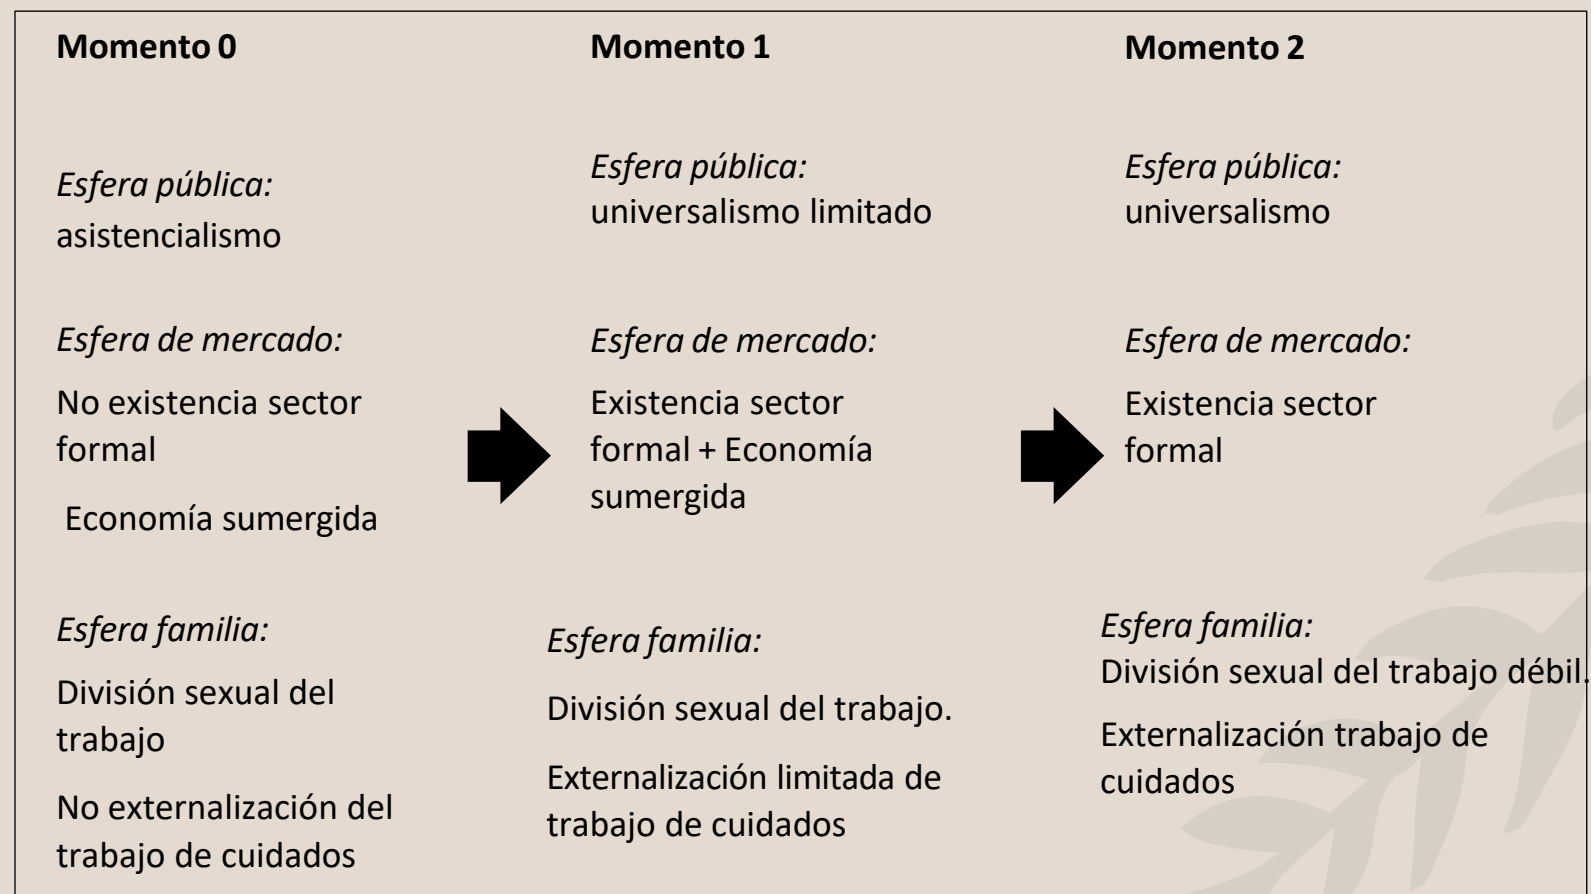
Momento 0

Esfera pública:
asistencialismo

Esfera de mercado:

No existencia sector formal

Economía sumergida

Esfera familia:

División sexual del trabajo

No externalización del trabajo de cuidados

Momento 1

Esfera pública:
universalismo limitado

Esfera de mercado:

Existencia sector formal + Economía sumergida

Esfera familia:

División sexual del trabajo.

Externalización limitada de trabajo de cuidados

Momento 2

Esfera pública:
universalismo

Esfera de mercado:

Existencia sector formal

Esfera familia:
División sexual del trabajo débil.

Externalización trabajo de cuidados